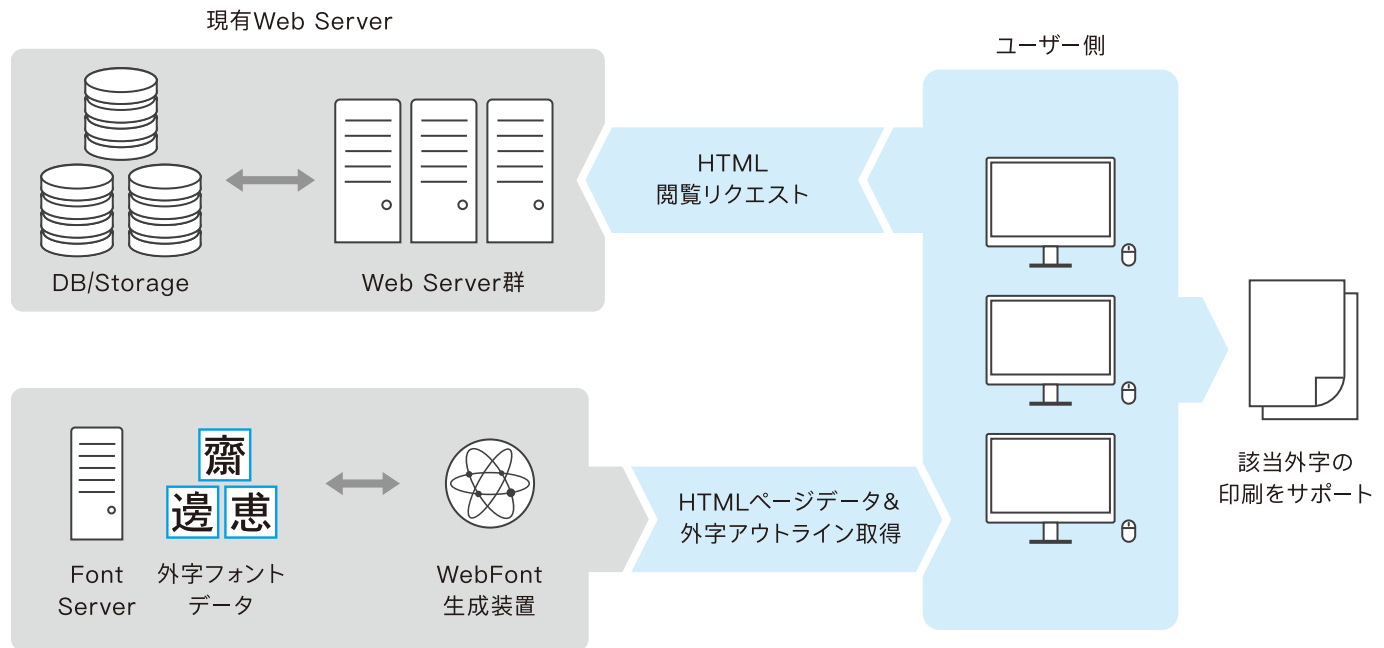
現有Web Server

DB/Storage

Web Server群

ユーザー側

HTML
閲覧リクエスト

該当外字の
印刷をサポート

齋
邉 悳

Font
Server

外字フォント
データ

WebFont
生成装置

HTMLページデータ&
外字アウトライン取得